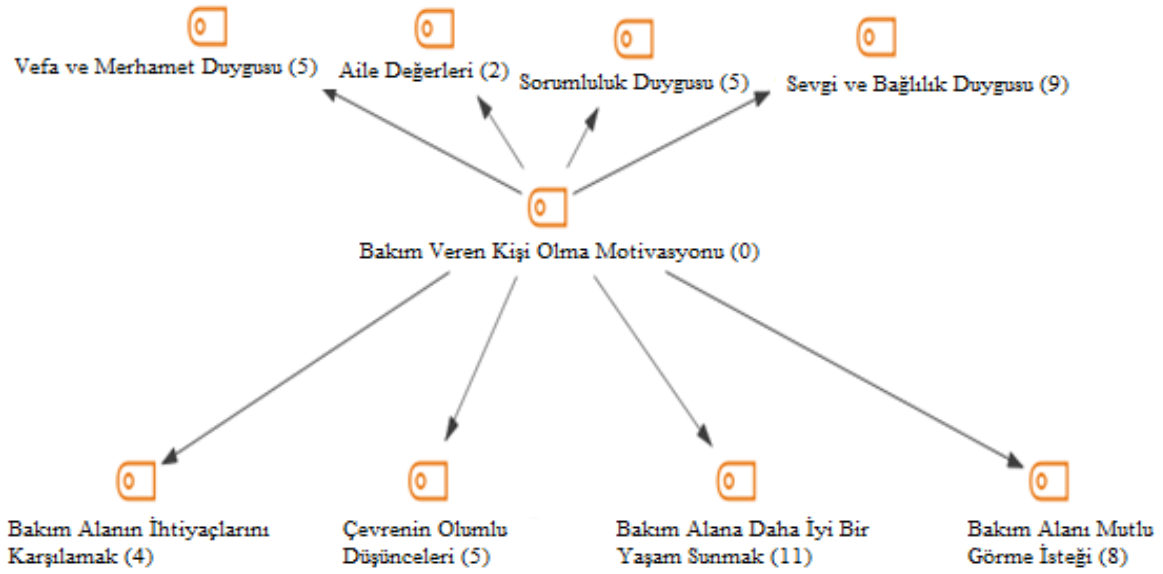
Vefa ve Merhamet Duygusu (5)

Aile Değerleri (2)

Sorumluluk Duygusu (5)

Sevgi ve Bağlılık Duygusu (9)

Bakım Veren Kişi Olma Motivasyonu (0)

Bakım Alanın İhtiyaçlarını Karşılamak (4)

Çevrenin Olumlu Düşünceleri (5)

Bakım Alana Daha İyi Bir Yaşam Sunmak (11)

Bakım Alanı Mutlu Görme İsteği (8)